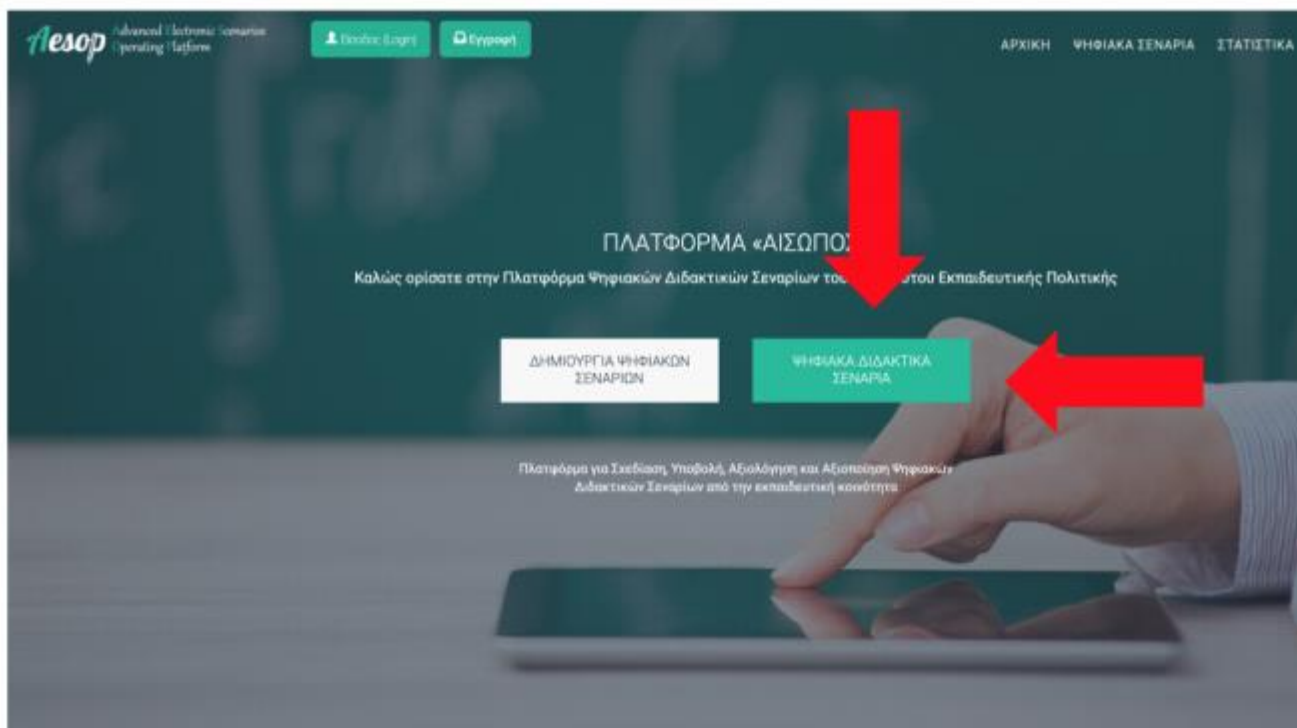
Aesop Advanced Electronic Scenarios Operating Platform

Είσοδος (Login)

Εγγραφή

ΑΡΧΙΚΗ ΨΗΦΙΑΚΑ ΣΕΝΑΡΙΑ ΣΤΑΤΙΣΤΙΚΑ

ΠΛΑΤΦΟΡΜΑ «ΑΙΣΩΠΟΣ»

Καλώς ορίσατε στην Πλατφόρμα Ψηφιακών Διδακτικών Σεναρίων του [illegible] του Εκπαιδευτικής Πολιτικής

ΔΗΜΙΟΥΡΓΙΑ ΨΗΦΙΑΚΩΝ ΣΕΝΑΡΙΩΝ

ΨΗΦΙΑΚΑ ΔΙΔΑΚΤΙΚΑ ΣΕΝΑΡΙΑ

Πλατφόρμα για Σχεδίαση, Υποβολή, Αξιολόγηση και Αξιοποίηση Ψηφιακών Διδακτικών Σεναρίων από την εκπαιδευτική κοινότητα